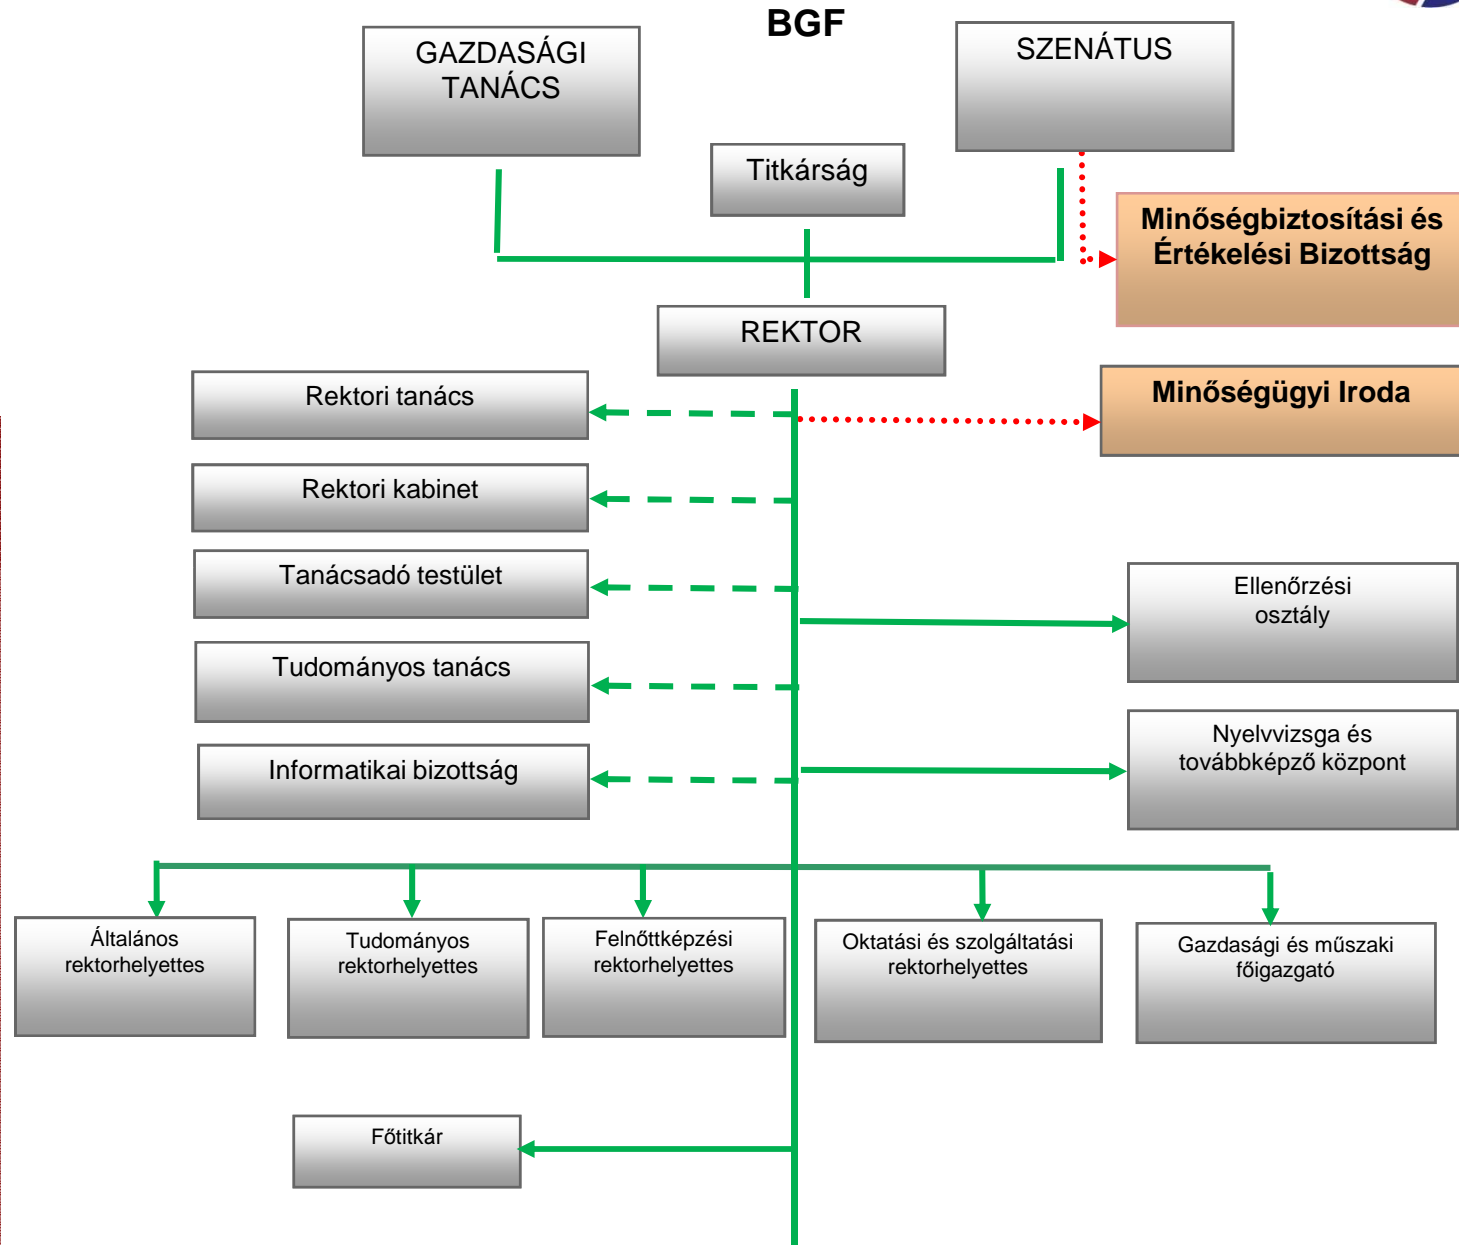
BGF

GAZDASÁGI TANÁCS

SZENÁTUS

Titkárság

Minőségbiztosítási és Értékelési Bizottság

REKTOR

Rektori tanács

Minőségügyi Iroda

Rektori kabinet

Tanácsadó testület

Ellenőrzési osztály

Tudományos tanács

Informatikai bizottság

Nyelvvizsga és továbbképző központ

Általános rektorhelyettes

Tudományos rektorhelyettes

Felnőttképzési rektorhelyettes

Oktatási és szolgáltatási rektorhelyettes

Gazdasági és műszaki főigazgató

Főtitkár